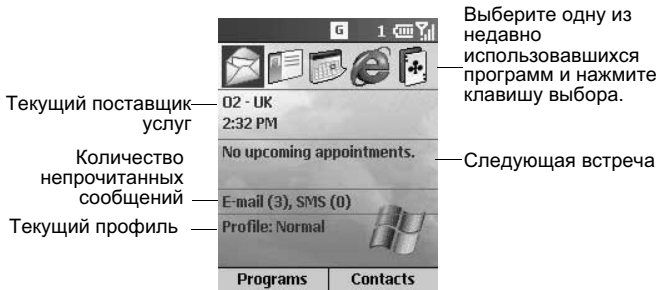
G 1

Выберите одну из недавно использовавшихся программ и нажмите клавишу выбора.

Текущий поставщик услуг

O2 - UK
2:32 PM

Количество непрочитанных сообщений

No upcoming appointments.

Следующая встреча

E-mail (3), SMS (0)

Текущий профиль

Profile: Normal

Programs | Contacts